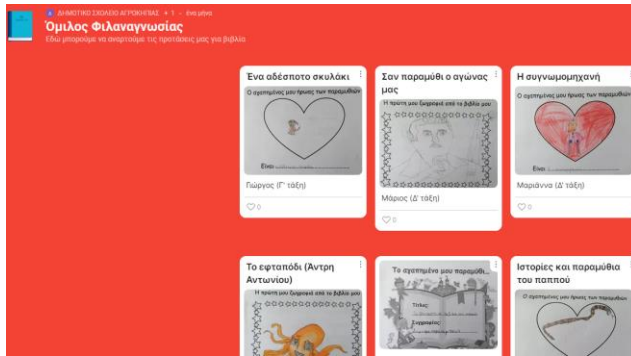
ΔΗΜΟΤΙΚΟ ΣΧΟΛΕΙΟ ΑΓΡΟΚΗΠΙΑΣ + 1 · ένα μήνα
Όμιλος Φιλαναγνωσίας
Εδώ μπορούμε να αναρτούμε τις προτάσεις μας για βιβλία

Ένα αδέσποτο σκυλάκι
Ο αγαπημένος μου ήρωας των παραμυθιών
Είναι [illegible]
Γιώργος (Γ' τάξη)
♡0

Σαν παραμύθι ο αγώνας μας
Η πρώτη μου ζωγραφιά από το βιβλίο μου
Μάριος (Δ' τάξη)
♡0

Η συγνωμομηχανή
Ο αγαπημένος μου ήρωας των παραμυθιών
Είναι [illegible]
Μαριάννα (Δ' τάξη)
♡0

Το εφταπόδι (Άντρη Αντωνίου)
Η πρώτη μου ζωγραφιά από το βιβλίο μου

Το αγαπημένο μου παραμύθι
Τίτλος:
Συγγραφέας:

Ιστορίες και παραμύθια του παππού
Ο αγαπημένος μου ήρωας των παραμυθιών